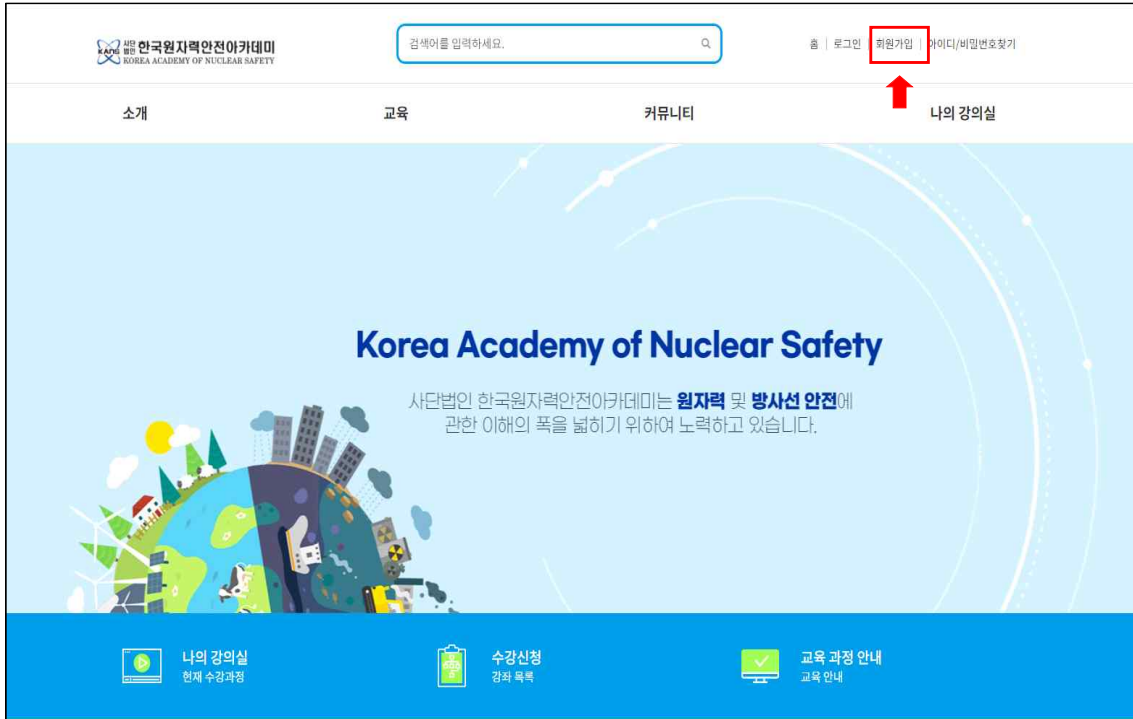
KANS 사단법인 한국원자력안전아카데미
KOREA ACADEMY OF NUCLEAR SAFETY

검색어를 입력하세요.

홈 | 로그인 | 회원가입 | 아이디/비밀번호찾기

소개 교육 커뮤니티 나의 강의실

Korea Academy of Nuclear Safety

사단법인 한국원자력안전아카데미는 원자력 및 방사선 안전에 관한 이해의 폭을 넓히기 위하여 노력하고 있습니다.

나의 강의실
현재 수강과정

수강신청
강좌 목록

교육 과정 안내
교육 안내